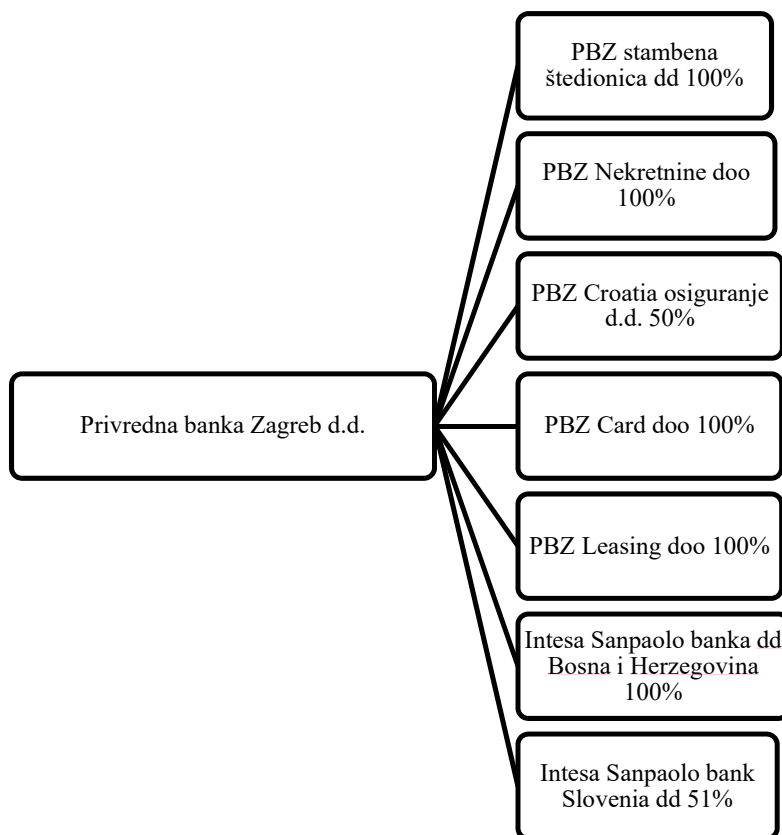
Privredna banka Zagreb d.d.

PBZ stambena štedionica dd 100%

PBZ Nekretnine doo 100%

PBZ Croatia osiguranje d.d. 50%

PBZ Card doo 100%

PBZ Leasing doo 100%

Intesa Sanpaolo banka dd Bosna i Herzegovina 100%

Intesa Sanpaolo bank Slovenia dd 51%